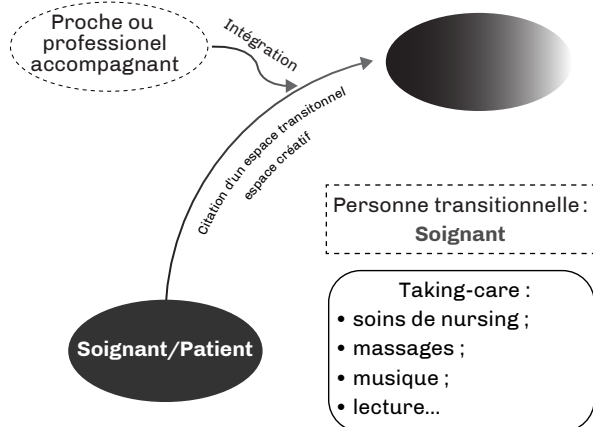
Proche ou professionel accompagnant

Intégration

Citation d'un espace transitonnel
espace créatif

Personne transitionnelle : Soignant

Taking-care :
• soins de nursing ;
• massages ;
• musique ;
• lecture...

Soignant/Patient